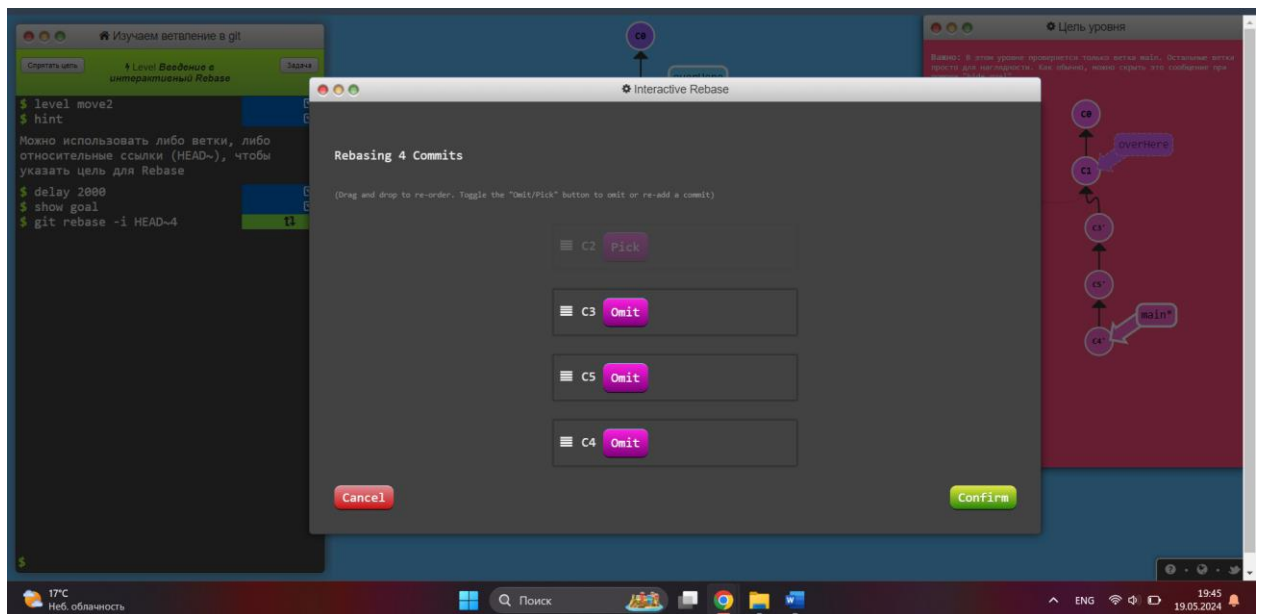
Изучаем ветвление в git

Спрятать цель

Level Введение в интерактивный Rebase

Задача

$ level move2
$ hint

Можно использовать либо ветки, либо относительные ссылки (HEAD~), чтобы указать цель для Rebase

$ delay 2000
$ show goal
$ git rebase -i HEAD~4

$

C0

overHere

Цель уровня

Важно: В этом уровне проверяется только ветка main. Остальные ветки просто для наглядности. Как обычно, можно скрыть это сообщение при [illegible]

C0

overHere

C1

C3'

C5'

main*

C4'

Interactive Rebase

Rebasing 4 Commits

(Drag and drop to re-order. Toggle the "Omit/Pick" button to omit or re-add a commit)

C2 Pick

C3 Omit

C5 Omit

C4 Omit

Cancel

Confirm

17°C
Неб. облачность

Поиск

ENG

19:45
19.05.2024